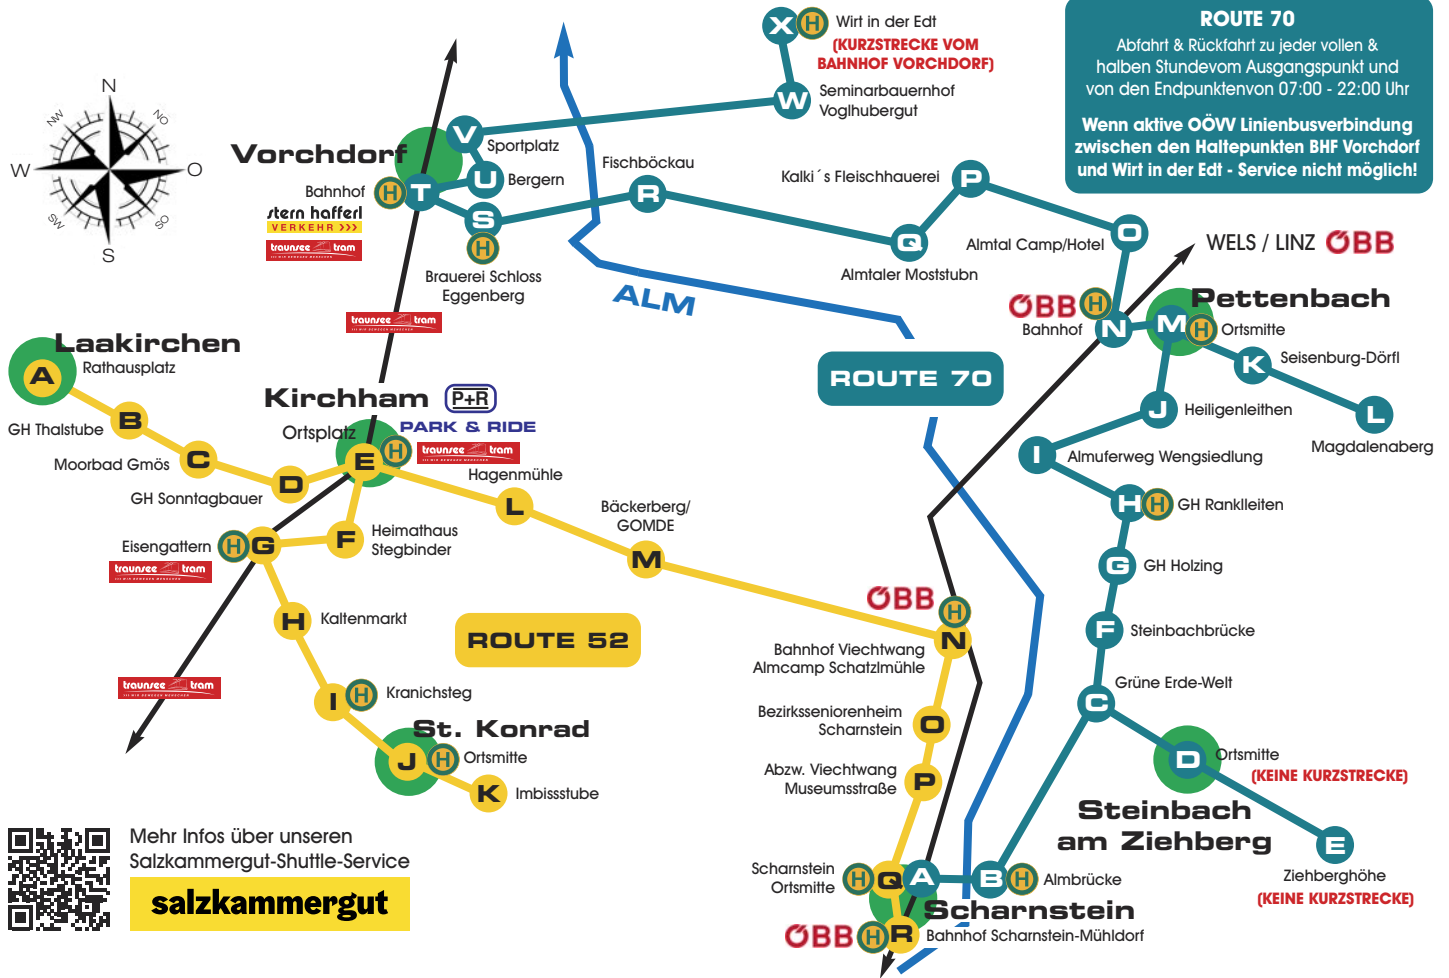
ROUTE 70
Abfahrt & Rückfahrt zu jeder vollen & halben Stundevom Ausgangspunkt und von den Endpunktenvon 07:00 - 22:00 Uhr
Wenn aktive OÖVV Linienbusverbindung zwischen den Haltepunkten BHF Vorchdorf und Wirt in der Edt - Service nicht möglich!

N NO O SO S SW W NW

X H Wirt in der Edt
(KURZSTRECKE VOM BAHNHOF VORCHDORF)
W Seminarbauernhof Voglhubergut
Vorchdorf
V Sportplatz
U Bergern
Bahnhof H T
S
H Brauerei Schloss Eggenberg
stern hafferl VERKEHR
traunsee tram
R Fischböckau
Q Almtaler Moststubn
P Kalki´s Fleischhauerei
O Almtal Camp/Hotel
ALM
WELS / LINZ ÖBB
ÖBB H Bahnhof N
Pettenbach
M H Ortsmitte
K Seisenburg-Dörfl
L Magdalenaberg
J Heiligenleithen
I Almuferweg Wengsiedlung
H H GH Rankleiten
G GH Holzing
F Steinbachbrücke
C Grüne Erde-Welt
D Ortsmitte (KEINE KURZSTRECKE)
Steinbach am Ziehberg
E Ziehberghöhe (KEINE KURZSTRECKE)
ROUTE 70

Laakirchen
A Rathausplatz
B GH Thalstube
C Moorbad Gmös
D GH Sonntagbauer
Kirchham P+R PARK & RIDE
Ortsplatz E H
traunsee tram
L Hagenmühle
M Bäckerberg/ GOMDE
F Heimathaus Stegbinder
Eisengattern H G
traunsee tram
H Kaltenmarkt
ROUTE 52
I H Kranichsteg
St. Konrad
J H Ortsmitte
K Imbissstube
traunsee tram
ÖBB H N Bahnhof Viechtwang Almcamp Schatzlmühle
O Bezirksseniorenheim Scharnstein
P Abzw. Viechtwang Museumsstraße
Scharnstein Ortsmitte H Q A
B H Almbrücke
Scharnstein
ÖBB H R Bahnhof Scharnstein-Mühldorf

Mehr Infos über unseren Salzkammergut-Shuttle-Service
salzkammergut